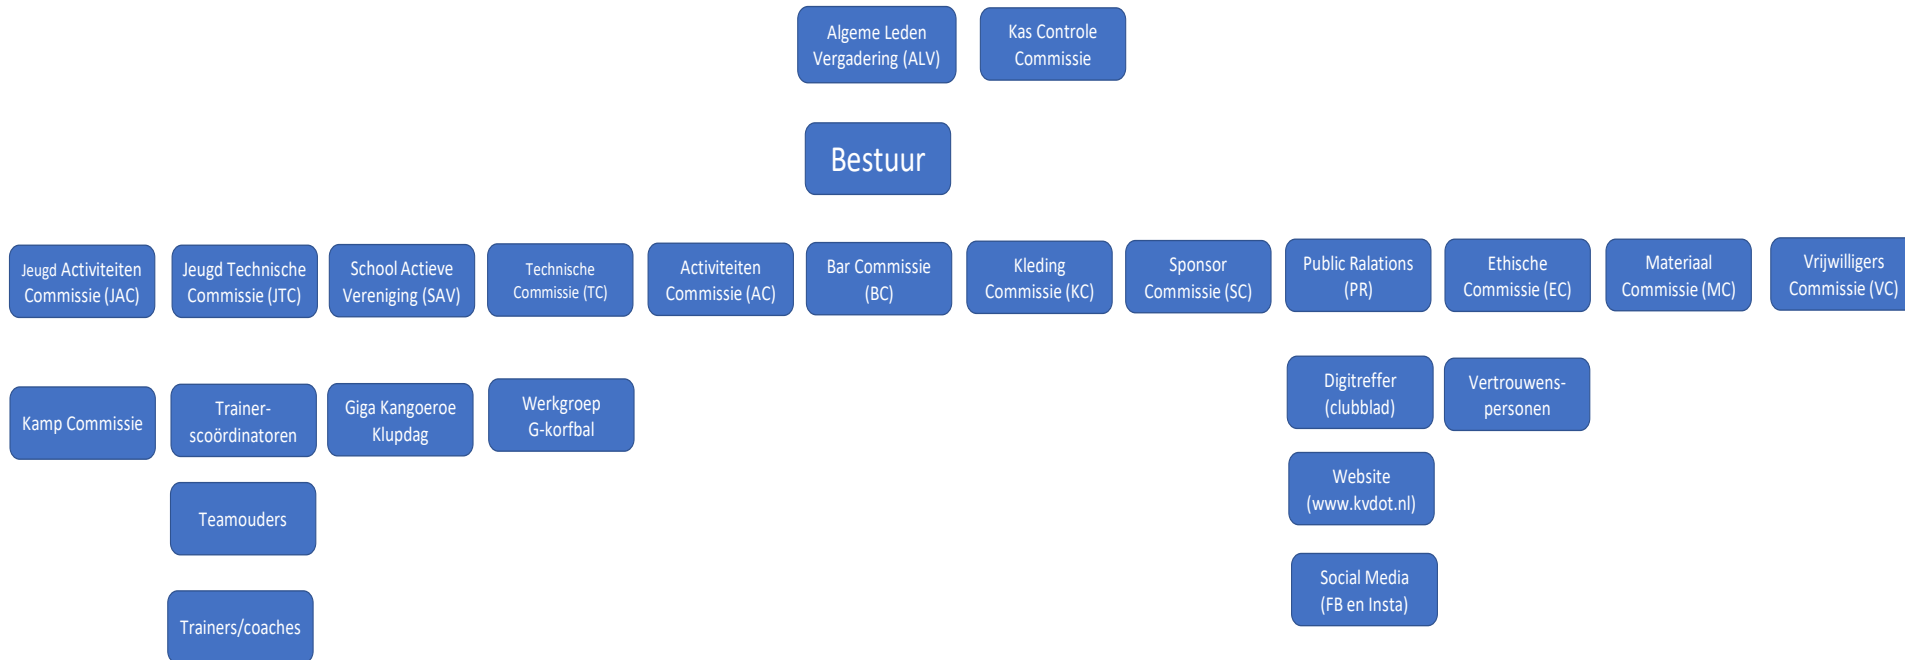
Algeme Leden Vergadering (ALV)

Kas Controle Commissie

Bestuur

Jeugd Activiteiten Commissie (JAC)

Jeugd Technische Commissie (JTC)

School Actieve Vereniging (SAV)

Technische Commissie (TC)

Activiteiten Commissie (AC)

Bar Commissie (BC)

Kleding Commissie (KC)

Sponsor Commissie (SC)

Public Ralations (PR)

Ethische Commissie (EC)

Materiaal Commissie (MC)

Vrijwilligers Commissie (VC)

Kamp Commissie

Trainer-scoördinatoren

Giga Kangoeroe Klupdag

Werkgroep G-korfbal

Digitreffer (clubblad)

Vertrouwens-personen

Teamouders

Website (www.kvdot.nl)

Social Media (FB en Insta)

Trainers/coaches